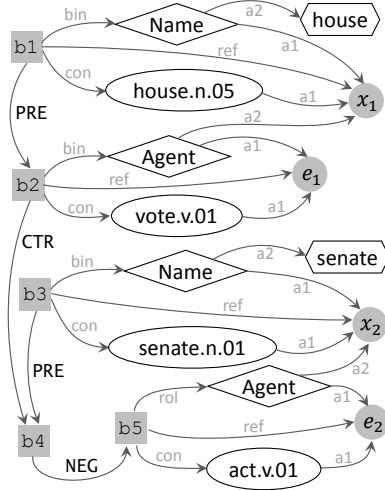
b1
bin
Name
a2
house
ref
a1
con
house.n.05
a1
$x_1$
PRE
bin
Agent
a2
a1
b2
ref
$e_1$
con
vote.v.01
a1
CTR
bin
Name
a2
senate
b3
ref
a1
con
$x_2$
senate.n.01
a1
PRE
rol
Agent
a2
a1
b4
b5
ref
$e_2$
NEG
con
act.v.01
a1